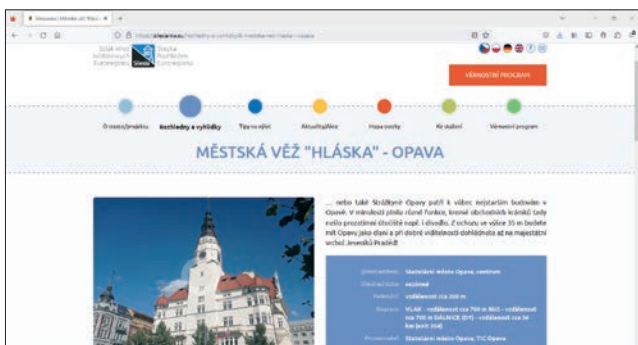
Městská věž „Hláska" - Opava

https://slezsko.eu/rozhledny-a-vyhlidky/mestska-vez-hlaska-opava

Slezské Rozhledny Euroregionu

VĚRNOSTNÍ PROGRAM

O naszym/projektu

Rozhledny a vyhlídky

Tipy na výlet

Aktuality/Akce

Mapa trasky

Kír stožární

Věrnostní program

MĚSTSKÁ VĚŽ "HLÁSKA" - OPAVA

... nebo také Strážkyně Opavy patří k vůbec nejstarším budovám v Opavě. V minulosti plnila různé funkce, kromě obchodních krámků tady mělo prozatímní útočiště např. i divadlo. Z ochozu ve výšce 35 m budete mít Opavu jako dlaň a při dobré viditelnosti dohlédnete až na majestátní vrchol Jeseníků Praděd!

Umístění: Statutární město Opava, centrum

Otevírací doba: sezónně

Parkování: vzdálenost cca 200 m

Doprava: VLAK - vzdálenost cca 750 m BUS - vzdálenost cca 700 m DÁLNICE (D1) - vzdálenost cca 36 km (exit 354)

Provozovatel: Statutární město Opava, TIC Opava